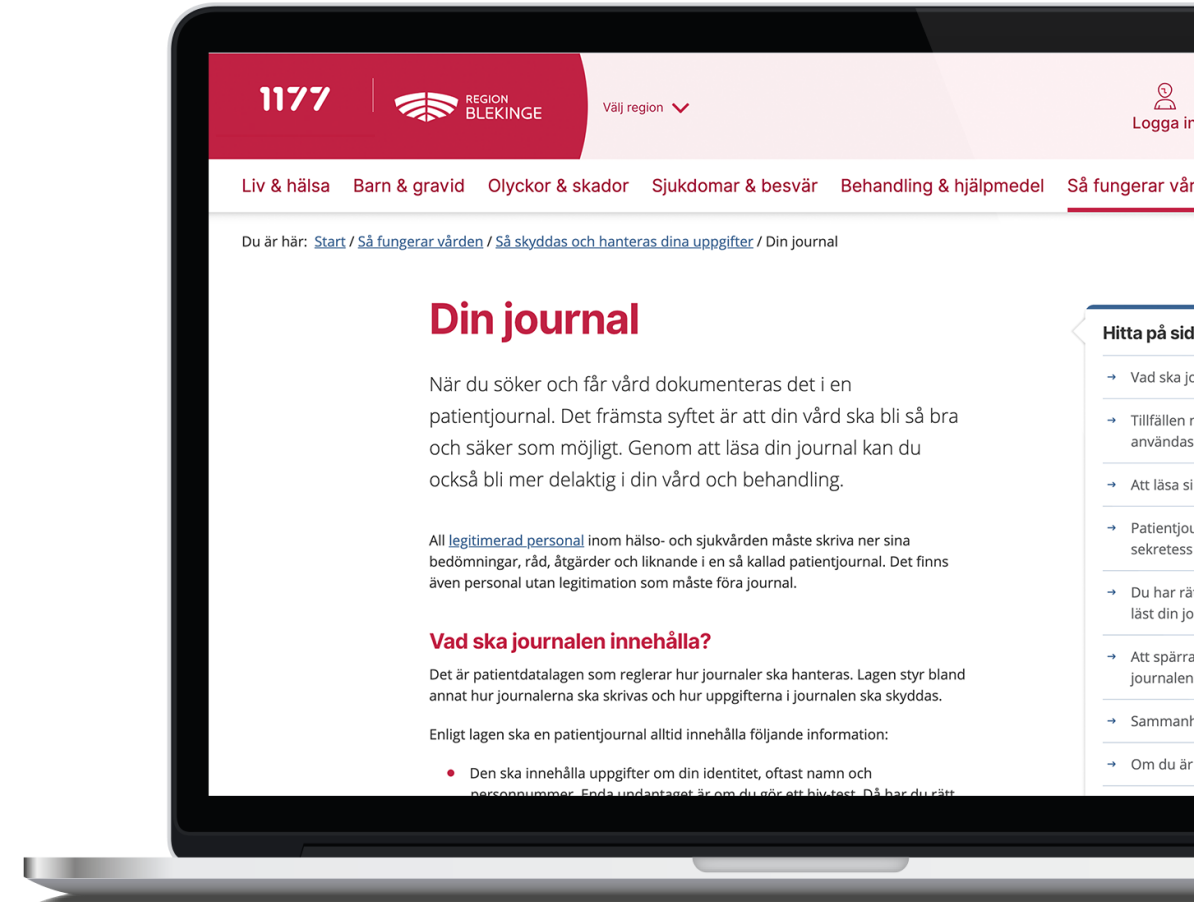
1177 REGION BLEKINGE

Välj region

Logga in

Liv & hälsa Barn & gravid Olyckor & skador Sjukdomar & besvär Behandling & hjälpmedel Så fungerar vår

Du är här: Start / Så fungerar vården / Så skyddas och hanteras dina uppgifter / Din journal

Din journal

När du söker och får vård dokumenteras det i en patientjournal. Det främsta syftet är att din vård ska bli så bra och säker som möjligt. Genom att läsa din journal kan du också bli mer delaktig i din vård och behandling.

All legitimerad personal inom hälso- och sjukvården måste skriva ner sina bedömningar, råd, åtgärder och liknande i en så kallad patientjournal. Det finns även personal utan legitimation som måste föra journal.

Vad ska journalen innehålla?

Det är patientdatalagen som reglerar hur journaler ska hanteras. Lagen styr bland annat hur journalerna ska skrivas och hur uppgifterna i journalen ska skyddas.

Enligt lagen ska en patientjournal alltid innehålla följande information:

• Den ska innehålla uppgifter om din identitet, oftast namn och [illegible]

Hitta på sid

Vad ska jo

Tillfällen n användas

Att läsa si

Patientjou sekretess

Du har rä läst din jo

Att spärra journalen

Sammanh

Om du är